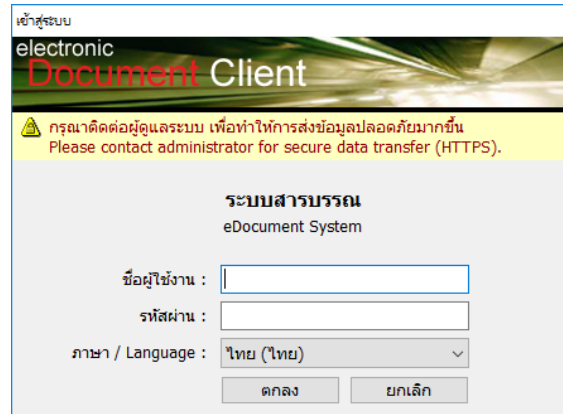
เข้าสู่ระบบ

electronic
Document Client

กรุณาติดต่อผู้ดูแลระบบ เพื่อทำให้การส่งข้อมูลปลอดภัยมากขึ้น
Please contact administrator for secure data transfer (HTTPS).

ระบบสารบรรณ
eDocument System

ชื่อผู้ใช้งาน :
รหัสผ่าน :
ภาษา / Language : ไทย (ไทย)

ตกลง ยกเลิก